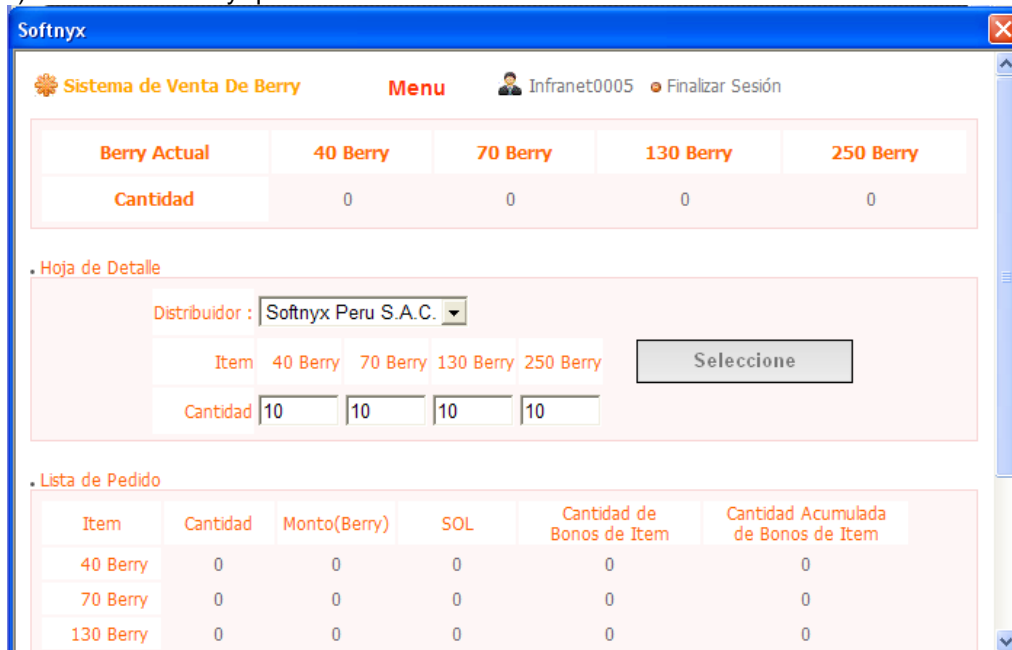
Softnyx

Sistema de Venta De Berry Menu Infranet0005 Finalizar Sesión

| Berry Actual | 40 Berry | 70 Berry | 130 Berry | 250 Berry |
|---|---|---|---|---|
| Cantidad | 0 | 0 | 0 | 0 |

Hoja de Detalle

Distribuidor : Softnyx Peru S.A.C.

| Item | 40 Berry | 70 Berry | 130 Berry | 250 Berry |
|---|---|---|---|---|
| Cantidad | 10 | 10 | 10 | 10 |

Seleccione

Lista de Pedido

| Item | Cantidad | Monto(Berry) | SOL | Cantidad de Bonos de Item | Cantidad Acumulada de Bonos de Item |
|---|---|---|---|---|---|
| 40 Berry | 0 | 0 | 0 | 0 | 0 |
| 70 Berry | 0 | 0 | 0 | 0 | 0 |
| 130 Berry | 0 | 0 | 0 | 0 | 0 |